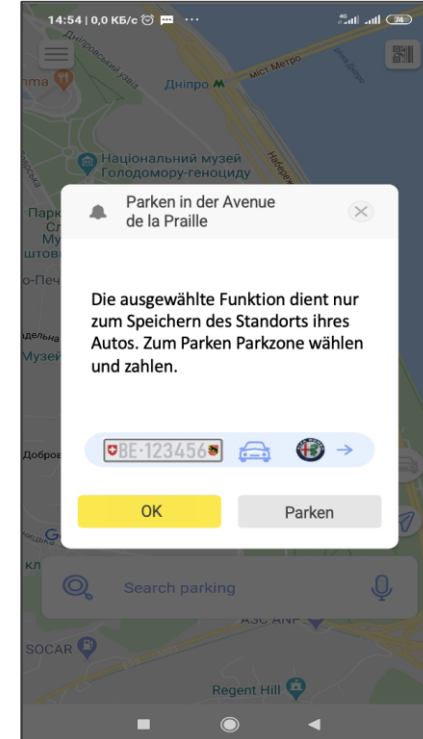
14:54 | 0,0 КБ/с

Дніпровський узвіз

Дніпро

Міст Метро

Національний музей Голодомору-геноциду

Парк

Му

Печ

Музей

Добров

Parken in der Avenue de la Praille

Die ausgewählte Funktion dient nur zum Speichern des Standorts ihres Autos. Zum Parken Parkzone wählen und zahlen.

BE·123456

OK

Parken

Search parking

ASC ANP

SOCAR

Regent Hill